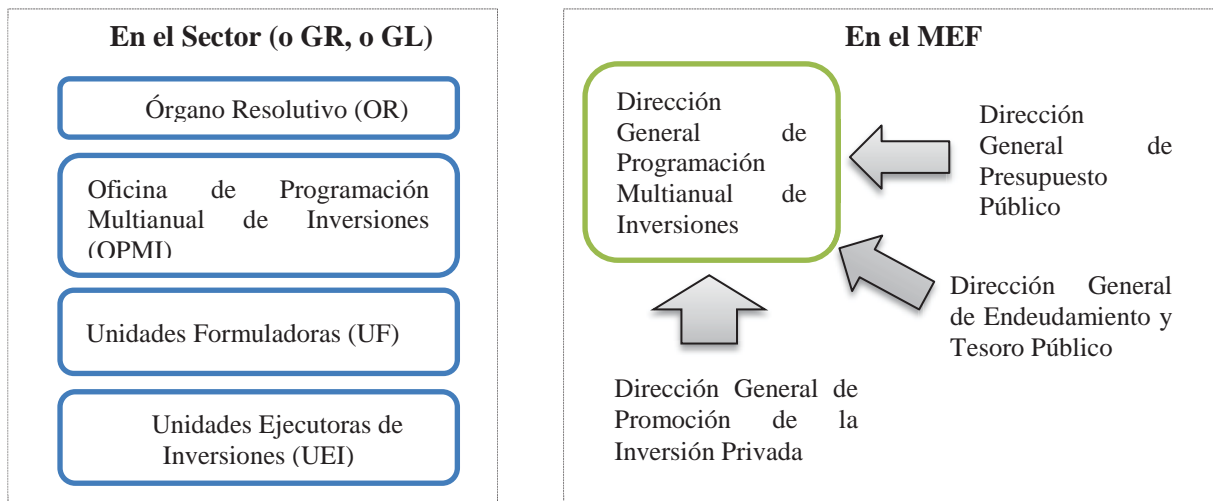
En el Sector (o GR, o GL)

Órgano Resolutivo (OR)

Oficina de Programación Multianual de Inversiones (OPMI)

Unidades Formuladoras (UF)

Unidades Ejecutoras de Inversiones (UEI)

En el MEF

Dirección General de Programación Multianual de Inversiones

Dirección General de Presupuesto Público

Dirección General de Endeudamiento y Tesoro Público

Dirección General de Promoción de la Inversión Privada